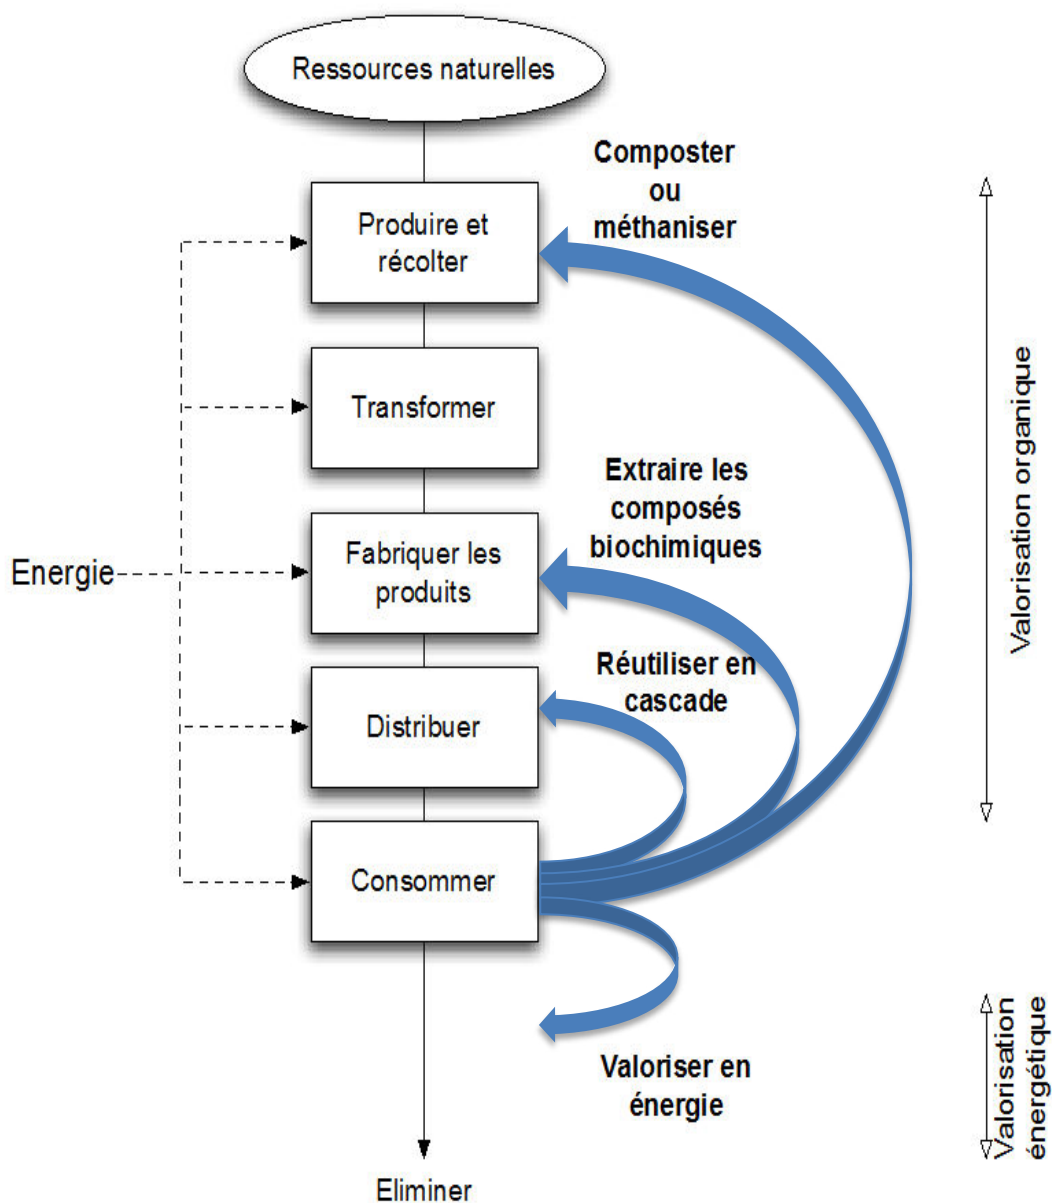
Ressources naturelles

Composter ou méthaniser

Produire et récolter

Transformer

Extraire les composés biochimiques

Energie

Fabriquer les produits

Réutiliser en cascade

Distribuer

Consommer

Valoriser en énergie

Eliminer

Valorisation organique

Valorisation énergétique